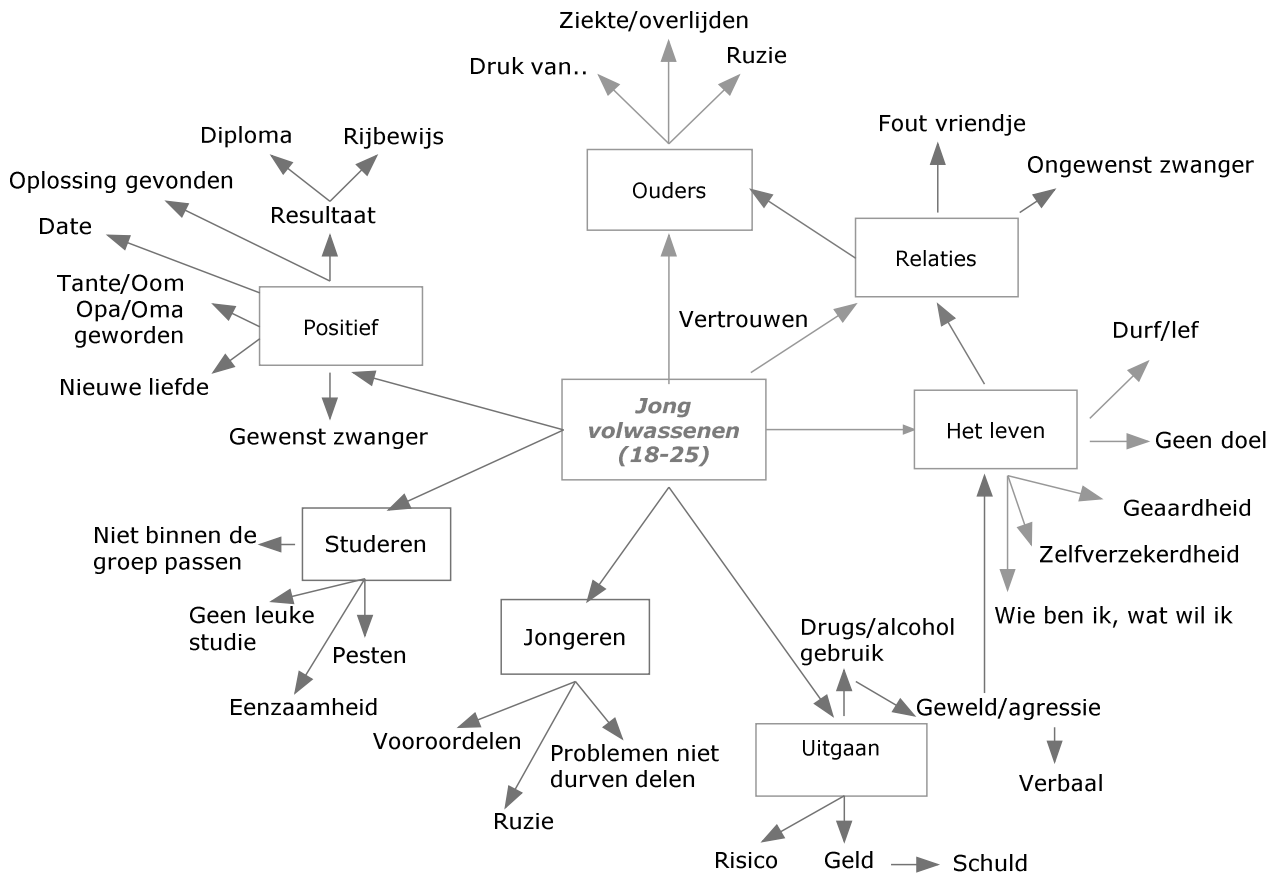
Ziekte/overlijden

Druk van..

Ruzie

Ouders

Fout vriendje

Ongewenst zwanger

Relaties

Diploma

Rijbewijs

Oplossing gevonden

Resultaat

Date

Tante/Oom
Opa/Oma
geworden

Positief

Nieuwe liefde

Gewenst zwanger

Vertrouwen

Jong volwassenen (18-25)

Het leven

Durf/lef

Geen doel

Geaardheid

Zelfverzekerdheid

Wie ben ik, wat wil ik

Niet binnen de groep passen

Studeren

Geen leuke studie

Pesten

Eenzaamheid

Jongeren

Vooroordelen

Problemen niet durven delen

Ruzie

Drugs/alcohol gebruik

Geweld/agressie

Verbaal

Uitgaan

Risico

Geld

Schuld